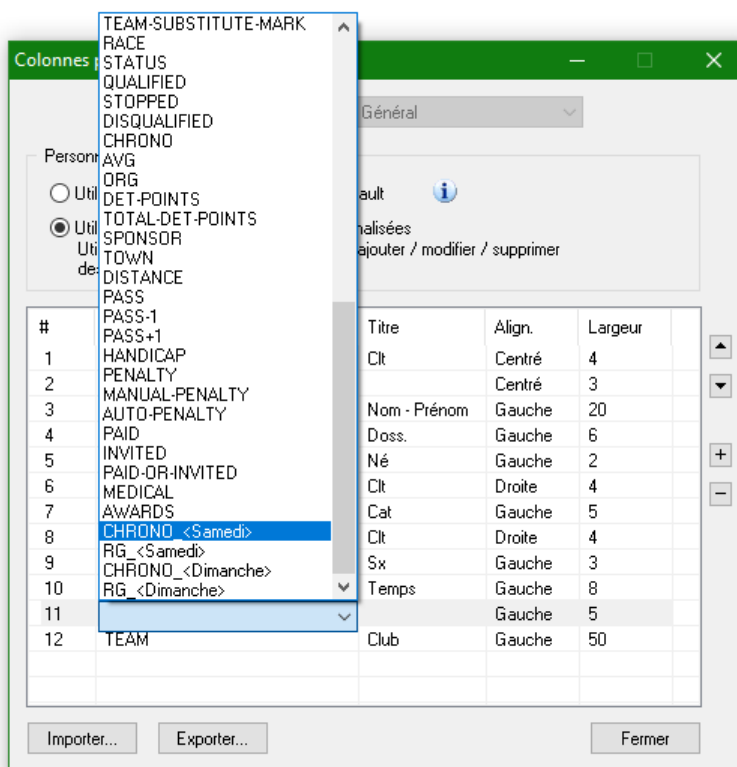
Colonnes p

Général

Personn

Util ault

Util nalisées
Uti ajouter / modifier / supprimer
de

TEAM-SUBSTITUTE-MARK
RACE
STATUS
QUALIFIED
STOPPED
DISQUALIFIED
CHRONO
AVG
ORG
DET-POINTS
TOTAL-DET-POINTS
SPONSOR
TOWN
DISTANCE
PASS
PASS-1
PASS+1
HANDICAP
PENALTY
MANUAL-PENALTY
AUTO-PENALTY
PAID
INVITED
PAID-OR-INVITED
MEDICAL
AWARDS
CHRONO_<Samedi>
RG_<Samedi>
CHRONO_<Dimanche>
RG_<Dimanche>

| # | | Titre | Align. | Largeur |
|---|---|---|---|---|
| 1 | | Clt | Centré | 4 |
| 2 | | | Centré | 3 |
| 3 | | Nom - Prénom | Gauche | 20 |
| 4 | | Doss. | Gauche | 6 |
| 5 | | Né | Gauche | 2 |
| 6 | | Clt | Droite | 4 |
| 7 | | Cat | Gauche | 5 |
| 8 | | Clt | Droite | 4 |
| 9 | | Sx | Gauche | 3 |
| 10 | | Temps | Gauche | 8 |
| 11 | | | Gauche | 5 |
| 12 | TEAM | Club | Gauche | 50 |

+
−

Importer... Exporter... Fermer